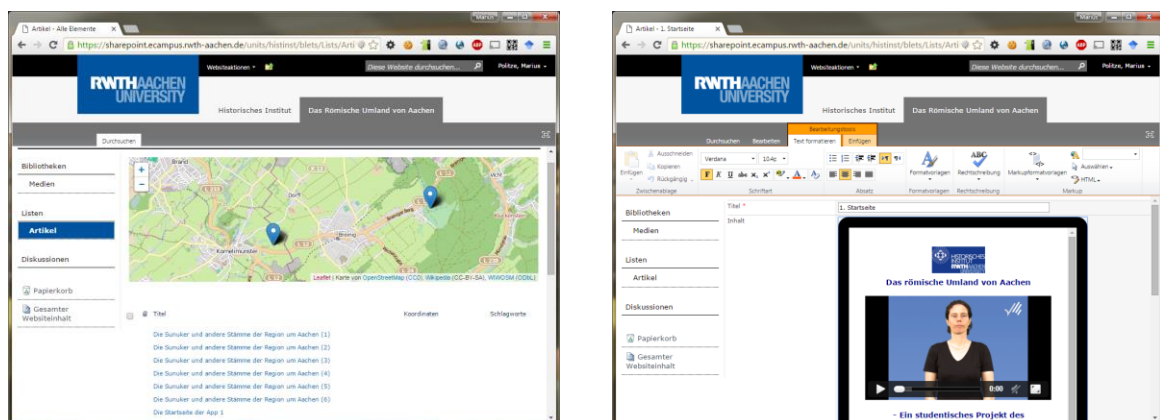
Artikel - Alle Elemente

Marius

https://sharepoint.ecampus.rwth-aachen.de/units/histinst/blets/Lists/Arti

Websiteaktionen

Diese Website durchsuchen...

Politze, Marius

RWTHAACHEN UNIVERSITY

Historisches Institut

Das Römische Umland von Aachen

Durchsuchen

Bibliotheken

Medien

Listen

Artikel

Diskussionen

Papierkorb

Gesamter Websiteinhalt

Leaflet | Karte von OpenStreetMap (CC0), Wikipedia (CC-BY-SA), WMOSM (ODbL)

Titel

Koordinaten

Schlagworte

Die Sunuker und andere Stämme der Region um Aachen (1)

Die Sunuker und andere Stämme der Region um Aachen (2)

Die Sunuker und andere Stämme der Region um Aachen (3)

Die Sunuker und andere Stämme der Region um Aachen (4)

Die Sunuker und andere Stämme der Region um Aachen (5)

Die Sunuker und andere Stämme der Region um Aachen (6)

Die Startseite der App 1

Artikel - 1. Startseite

Marius

https://sharepoint.ecampus.rwth-aachen.de/units/histinst/blets/Lists/Arti

Websiteaktionen

Diese Website durchsuchen...

Politze, Marius

RWTHAACHEN UNIVERSITY

Historisches Institut

Das Römische Umland von Aachen

Bearbeitungstools

Durchsuchen

Bearbeiten

Text formatieren

Einfügen

Einfügen

Ausschneiden

Kopieren

Rückgängig

Zwischenablage

Verdana

10pt

Schriftart

Absatz

Formatvorlagen

Rechtschreibung

Markupformatvorlagen

Auswählen

HTML

Markup

Bibliotheken

Medien

Listen

Artikel

Diskussionen

Papierkorb

Gesamter Websiteinhalt

Titel *

1. Startseite

Inhalt

HISTORISCHES INSTITUT RWTHAACHEN

Das römische Umland von Aachen

0:00

- Ein studentisches Projekt des